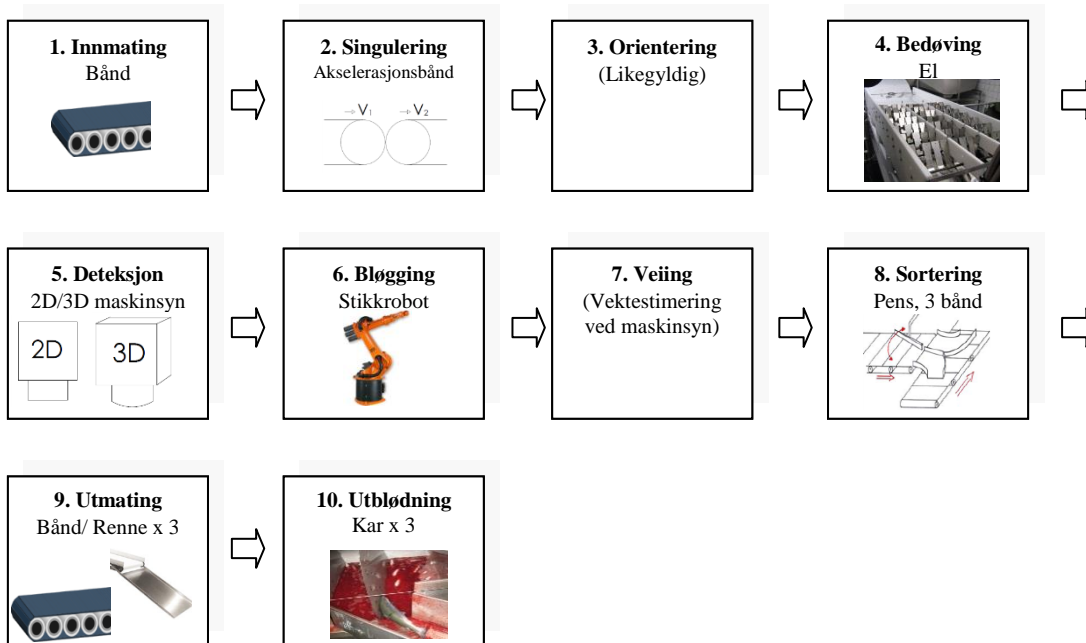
**1. Innmating**
Bånd

**2. Singulering**
Akselerasjonsbånd
$\rightarrow V_1$ $\rightarrow V_2$

**3. Orientering**
(Likegyldig)

**4. Bedøving**
El

**5. Deteksjon**
2D/3D maskinsyn
2D 3D

**6. Bløgging**
Stikkrobot

**7. Veiing**
(Vektestimering ved maskinsyn)

**8. Sortering**
Pens, 3 bånd

**9. Utmating**
Bånd/ Renne x 3

**10. Utblødning**
Kar x 3